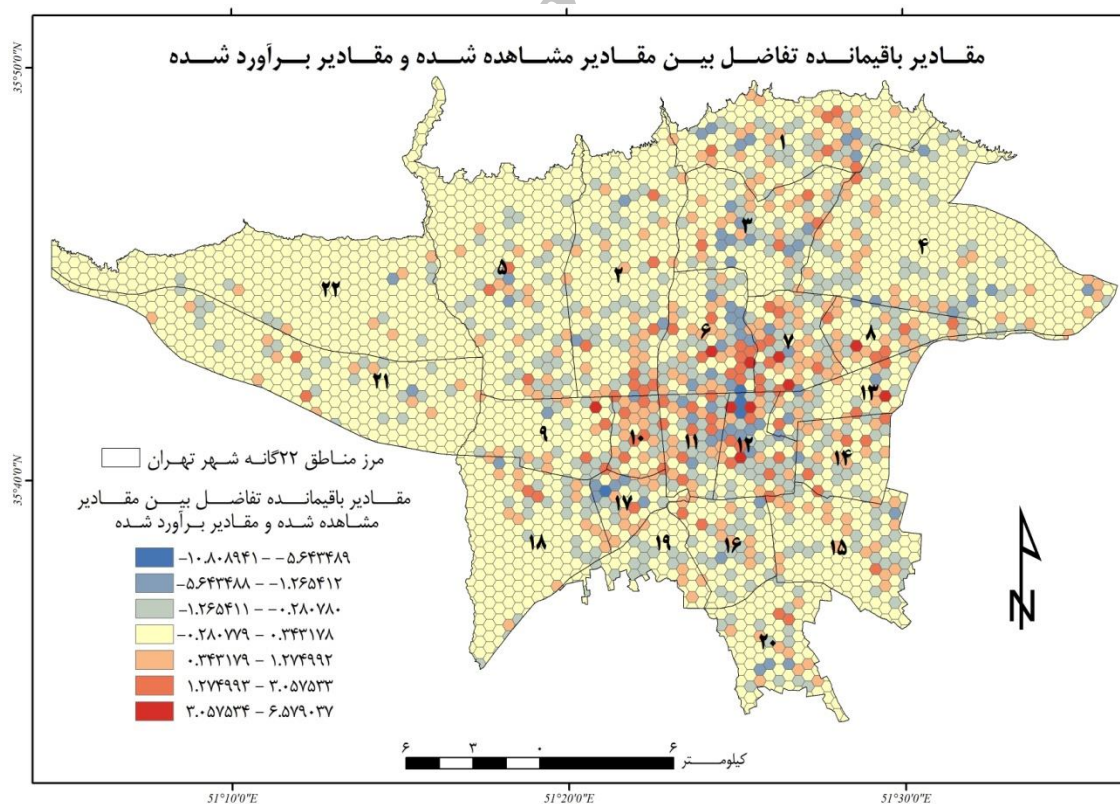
مقـادیر باقیمانـده تفاضـل بیـن مقـادیر مشـاهده شـده و مقـادیر بـرآورد شـده

35°50'0"N
35°40'0"N

۱
۳
۴
۲
۵
۲۲
۶
۷
۸
۲۱
۱۳
۹
۱۰
۱۱
۱۲
۱۴
۱۷
۱۸
۱۹
۱۶
۱۵
۲۰

مرز منـاطق ۲۲گانـه شـهر تهـران

مقـادیر باقیمانـده تفاضـل بیـن مقـادیر مشـاهده شـده و مقـادیر بـرآورد شـده

-۱۰.۸۰۸۹۴۱ - -۵.۶۴۳۴۸۹
-۵.۶۴۳۴۸۸ - -۱.۲۶۵۴۱۲
-۱.۲۶۵۴۱۱ - -۰.۲۸۰۷۸۰
-۰.۲۸۰۷۷۹ - ۰.۳۴۳۱۷۸
۰.۳۴۳۱۷۹ - ۱.۲۷۴۹۹۲
۱.۲۷۴۹۹۳ - ۳.۰۵۷۵۳۳
۳.۰۵۷۵۳۴ - ۶.۵۷۹۰۳۷

N

۶ ۳ ۰ ۶
کیلومـــــتر

51°10'0"E
51°20'0"E
51°30'0"E